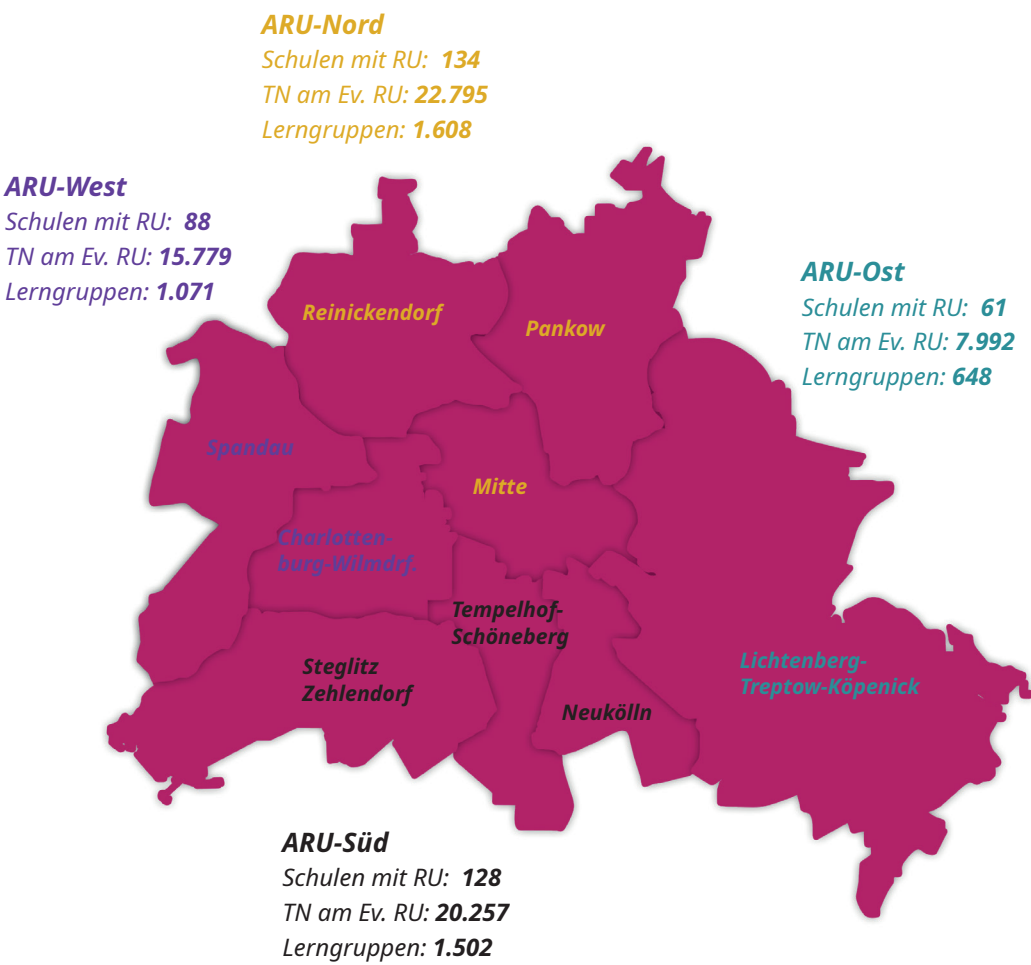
ARU-Nord
Schulen mit RU: 134
TN am Ev. RU: 22.795
Lerngruppen: 1.608

ARU-West
Schulen mit RU: 88
TN am Ev. RU: 15.779
Lerngruppen: 1.071

ARU-Ost
Schulen mit RU: 61
TN am Ev. RU: 7.992
Lerngruppen: 648

Reinickendorf

Pankow

Spandau

Mitte

Charlottenburg-Wilmdrf.

Tempelhof-Schöneberg

Steglitz Zehlendorf

Lichtenberg-Treptow-Köpenick

Neukölln

ARU-Süd
Schulen mit RU: 128
TN am Ev. RU: 20.257
Lerngruppen: 1.502